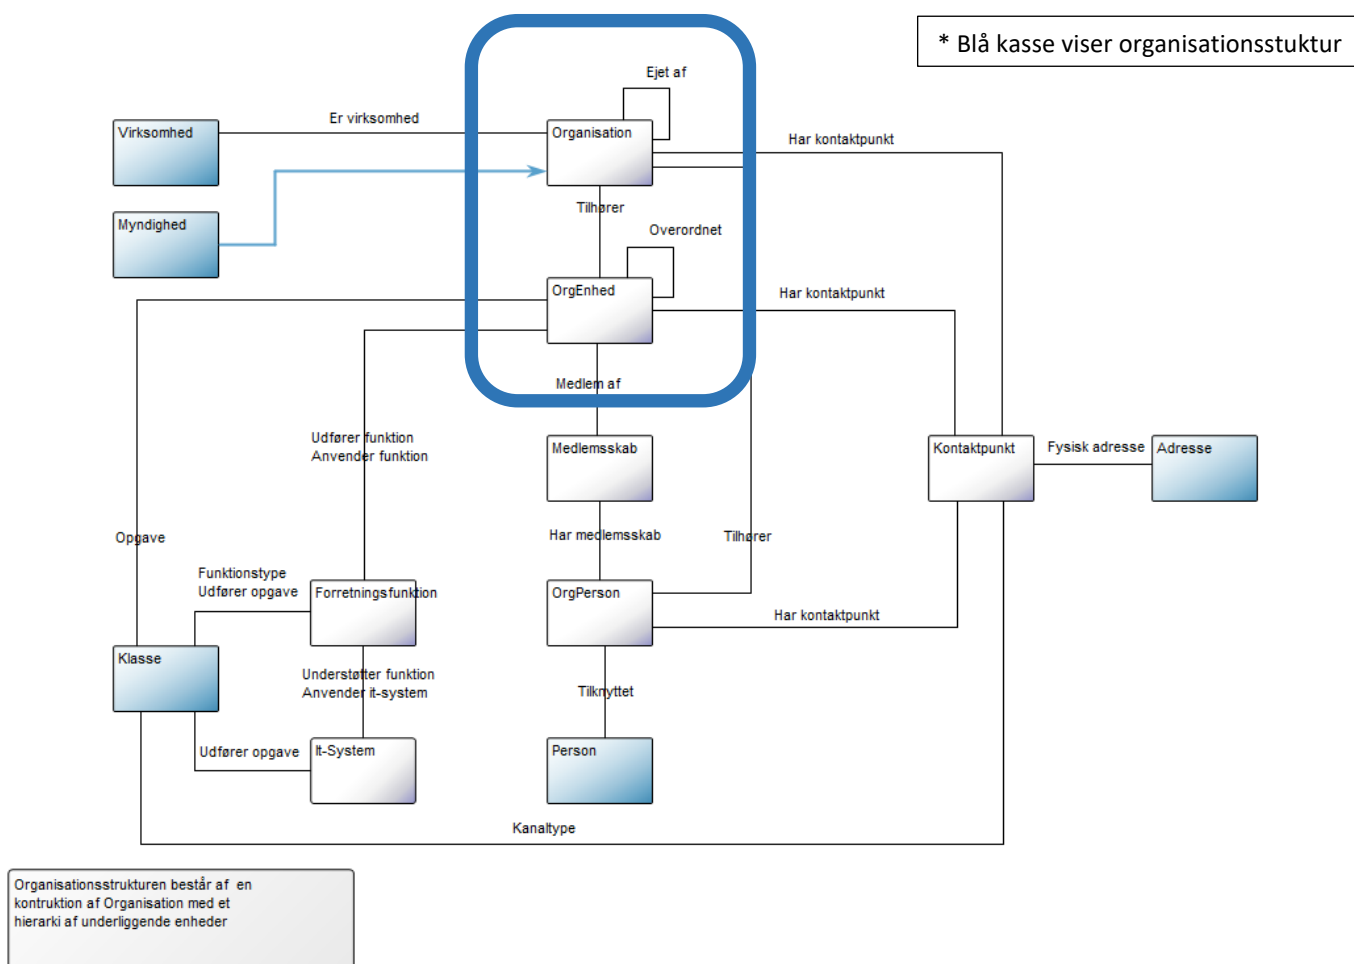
* Blå kasse viser organisationsstuktur

Ejet af

Virksomhed

Er virksomhed

Organisation

Har kontaktpunkt

Myndighed

Tilhører

Overordnet

OrgEnhed

Har kontaktpunkt

Medlem af

Udfører funktion
Anvender funktion

Medlemsskab

Kontaktpunkt

Fysisk adresse

Adresse

Opgave

Har medlemsskab

Tilhører

Funktionstype
Udfører opgave

Forretningsfunktion

OrgPerson

Har kontaktpunkt

Klasse

Understøtter funktion
Anvender it-system

Tilknyttet

Udfører opgave

It-System

Person

Kanaltype

Organisationsstrukturen består af en kontruktion af Organisation med et hierarki af underliggende enheder